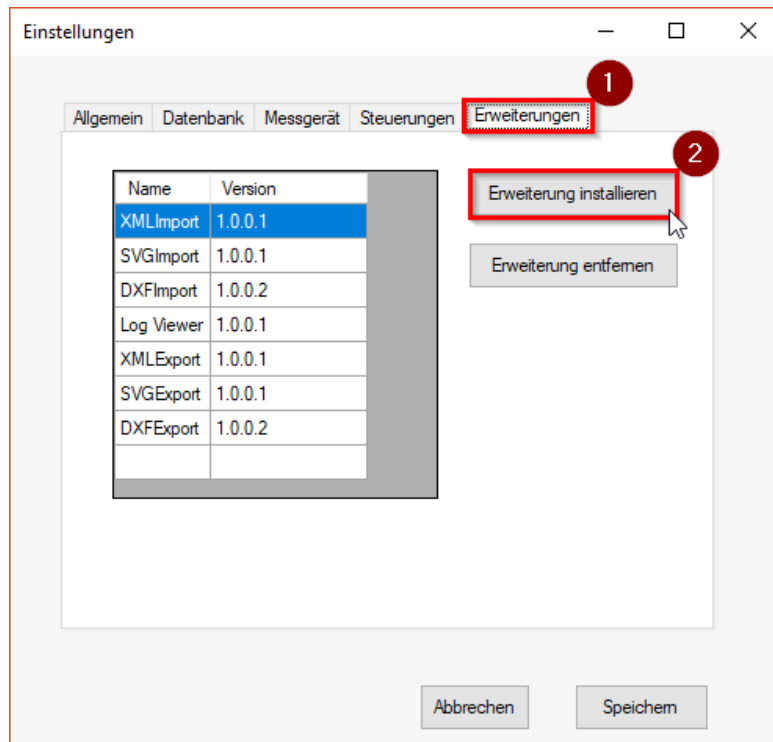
Einstellungen

Allgemein | Datenbank | Messgerät | Steuerungen | Erweiterungen

1

2

| Name | Version |
|---|---|
| XMLImport | 1.0.0.1 |
| SVGImport | 1.0.0.1 |
| DXFImport | 1.0.0.2 |
| Log Viewer | 1.0.0.1 |
| XMLExport | 1.0.0.1 |
| SVGExport | 1.0.0.1 |
| DXFExport | 1.0.0.2 |
| | |

Erweiterung installieren

Erweiterung entfernen

Abbrechen

Speichern